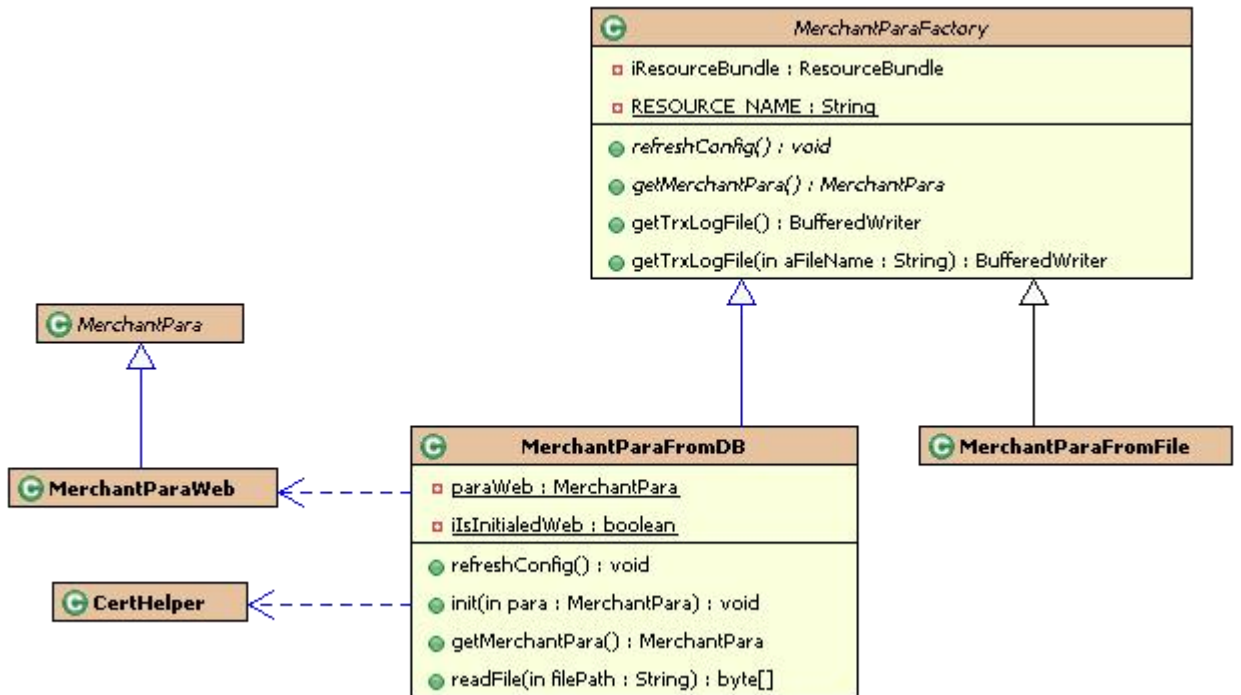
MerchantParaFactory

iResourceBundle : ResourceBundle

RESOURCE_NAME : String

refreshConfig() : void

getMerchantPara() : MerchantPara

getTrxLogFile() : BufferedWriter

getTrxLogFile(in aFileName : String) : BufferedWriter

MerchantPara

MerchantParaWeb

CertHelper

MerchantParaFromDB

paraWeb : MerchantPara

iIsInitialedWeb : boolean

refreshConfig() : void

init(in para : MerchantPara) : void

getMerchantPara() : MerchantPara

readFile(in filePath : String) : byte[]

MerchantParaFromFile